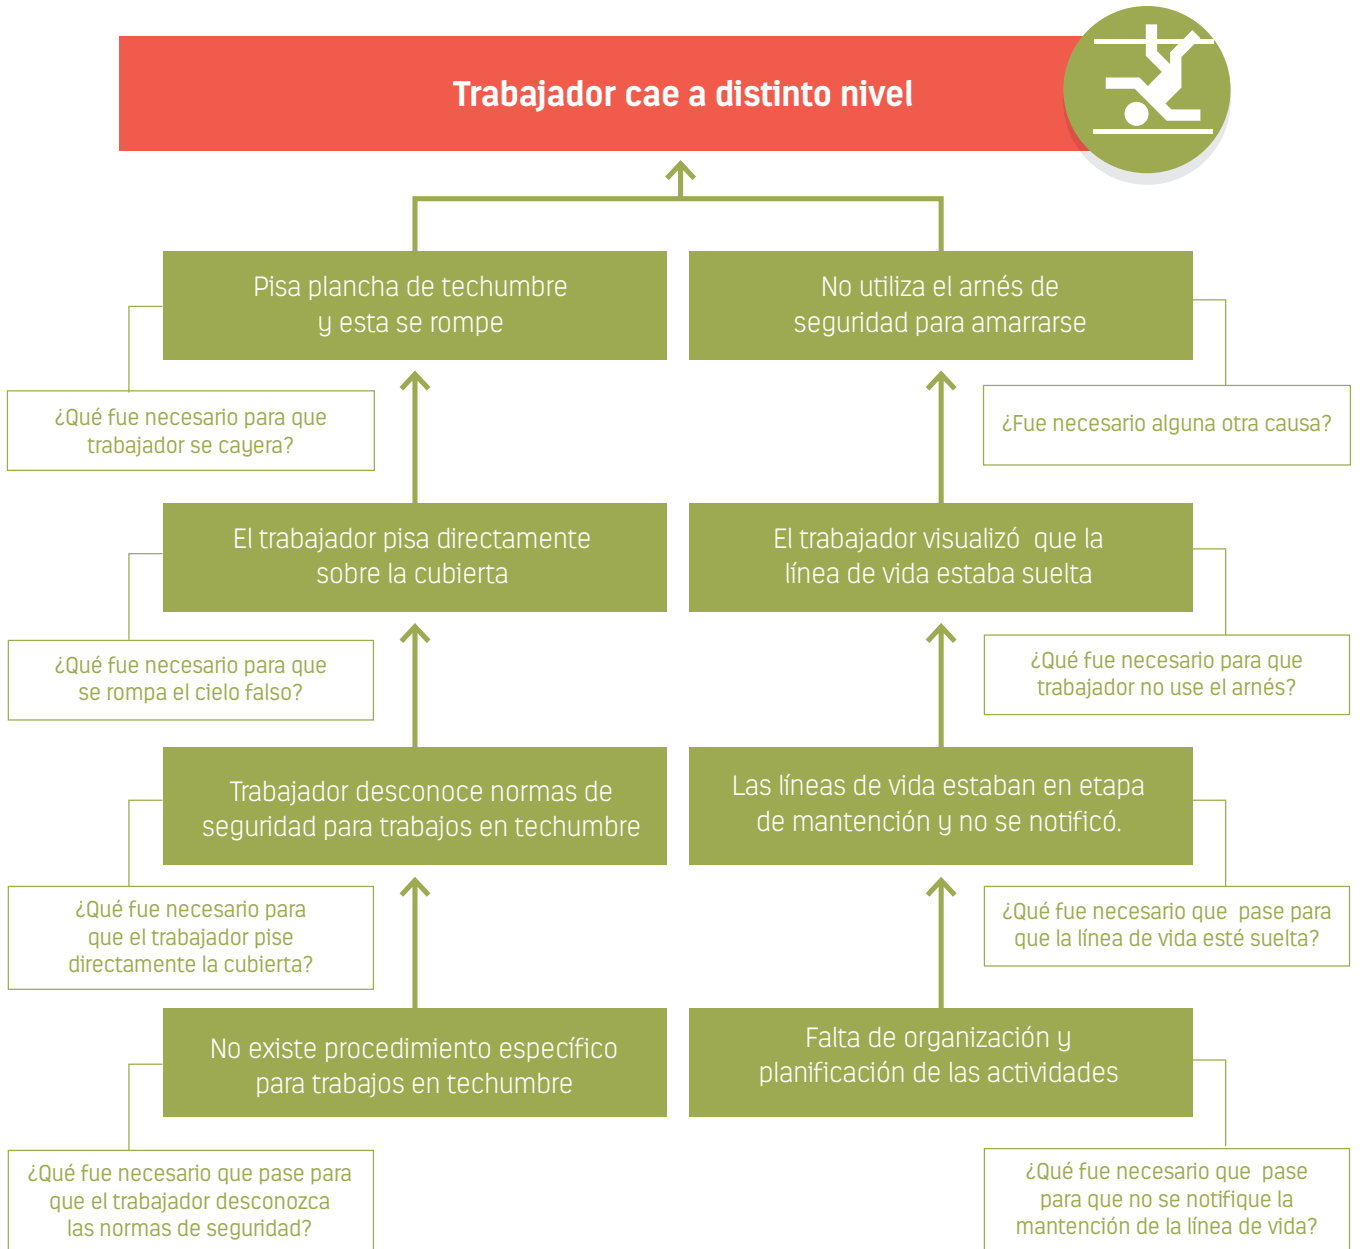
Trabajador cae a distinto nivel

Pisa plancha de techumbre y esta se rompe

No utiliza el arnés de seguridad para amarrarse

¿Qué fue necesario para que trabajador se cayera?

¿Fue necesario alguna otra causa?

El trabajador pisa directamente sobre la cubierta

El trabajador visualizó que la línea de vida estaba suelta

¿Qué fue necesario para que se rompa el cielo falso?

¿Qué fue necesario para que trabajador no use el arnés?

Trabajador desconoce normas de seguridad para trabajos en techumbre

Las líneas de vida estaban en etapa de mantención y no se notificó.

¿Qué fue necesario para que el trabajador pise directamente la cubierta?

¿Qué fue necesario que pase para que la línea de vida esté suelta?

No existe procedimiento específico para trabajos en techumbre

Falta de organización y planificación de las actividades

¿Qué fue necesario que pase para que el trabajador desconozca las normas de seguridad?

¿Qué fue necesario que pase para que no se notifique la mantención de la línea de vida?